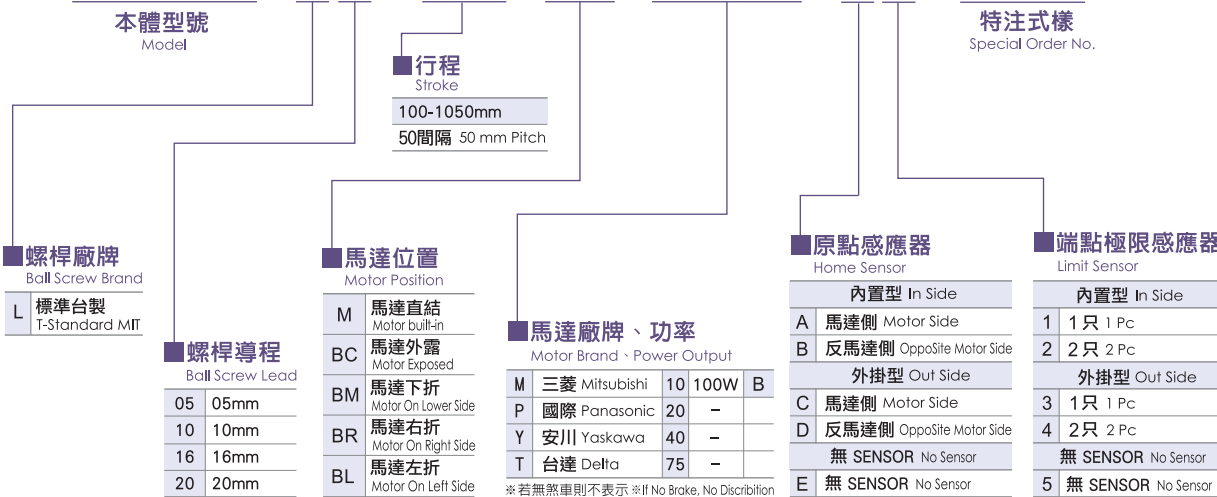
本體型號
Model

特注式樣
Special Order No.

行程
Stroke

| 100-1050mm |
|---|
| 50間隔 50 mm Pitch |

螺桿廠牌
Ball Screw Brand

| L | 標準自製 T-Standard MIT |
|---|---|

螺桿導程
Ball Screw Lead

| 05 | 05mm |
|---|---|
| 10 | 10mm |
| 16 | 16mm |
| 20 | 20mm |

馬達位置
Motor Position

| M | 馬達直結 Motor built-in |
|---|---|
| BC | 馬達外露 Motor Exposed |
| BM | 馬達下折 Motor On Lower Side |
| BR | 馬達右折 Motor On Right Side |
| BL | 馬達左折 Motor On Left Side |

馬達廠牌、功率
Motor Brand、Power Output

| M | 三菱 Mitsubishi | 10 | 100W | B |
|---|---|---|---|---|
| P | 國際 Panasonic | 20 | – | |
| Y | 安川 Yaskawa | 40 | – | |
| T | 台達 Delta | 75 | – | |

※若無煞車則不表示 ※If No Brake, No Discribition

原點感應器
Home Sensor

| 內置型 In Side | |
|---|---|
| A | 馬達側 Motor Side |
| B | 反馬達側 OppoSite Motor Side |
| 外掛型 Out Side | |
| C | 馬達側 Motor Side |
| D | 反馬達側 OppoSite Motor Side |
| 無 SENSOR No Sensor | |
| E | 無 SENSOR No Sensor |

端點極限感應器
Limit Sensor

| 內置型 In Side | |
|---|---|
| 1 | 1只 1 Pc |
| 2 | 2只 2 Pc |
| 外掛型 Out Side | |
| 3 | 1只 1 Pc |
| 4 | 2只 2 Pc |
| 無 SENSOR No Sensor | |
| 5 | 無 SENSOR No Sensor |